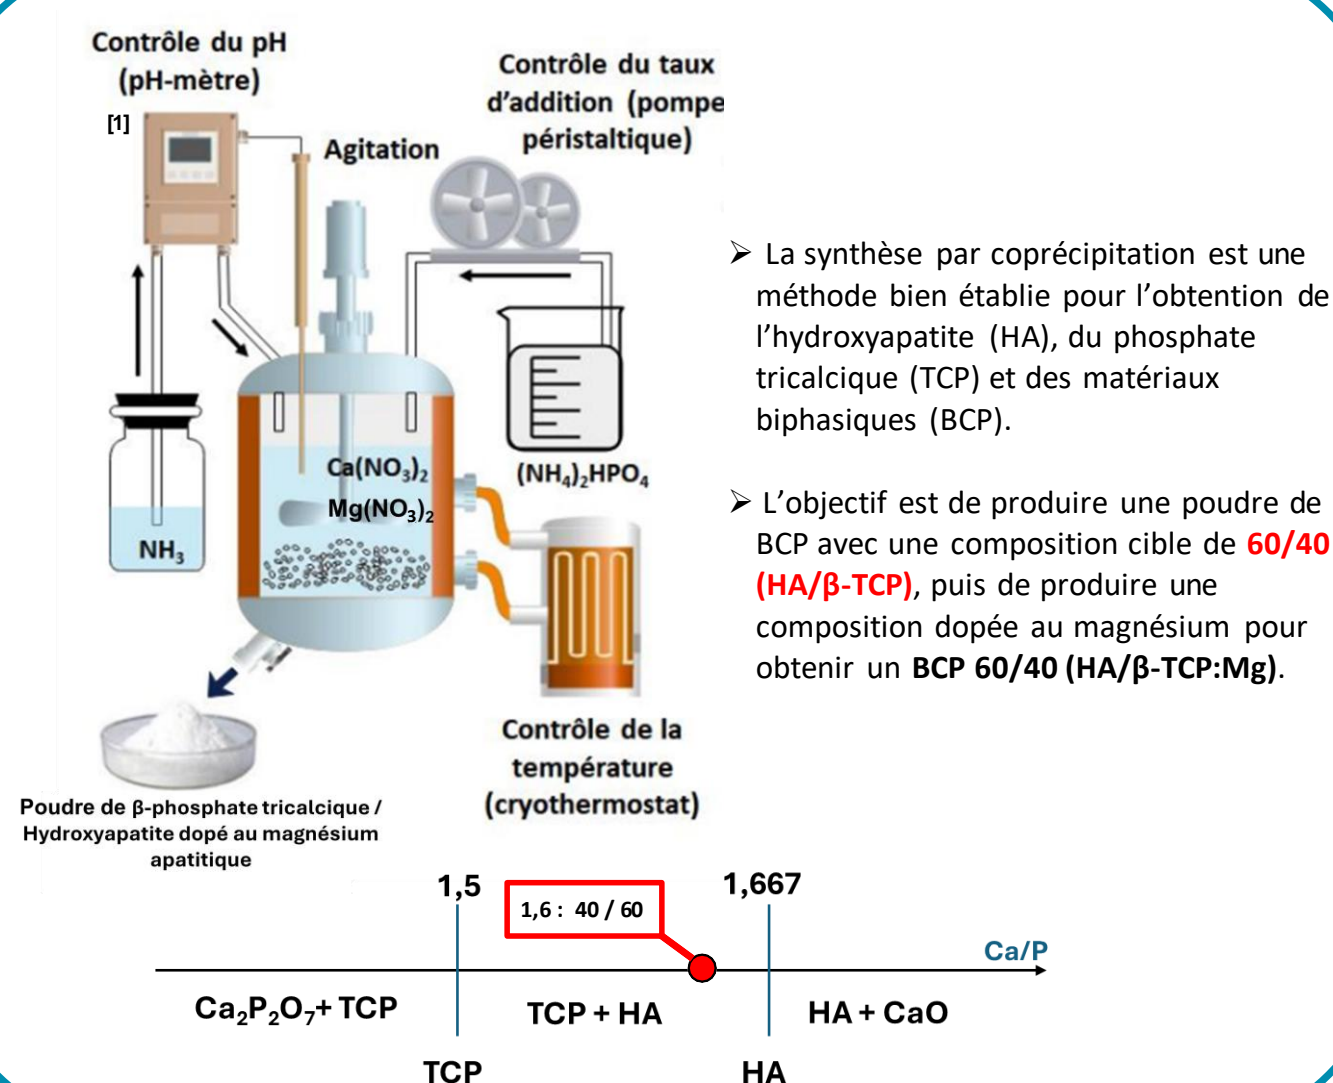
Contrôle du pH (pH-mètre)

[1]

Agitation

Contrôle du taux d'addition (pompe péristaltique)

$Ca(NO_3)_2$
$Mg(NO_3)_2$

$(NH_4)_2HPO_4$

$NH_3$

Poudre de β-phosphate tricalcique / Hydroxyapatite dopé au magnésium apatitique

Contrôle de la température (cryothermostat)

➢ La synthèse par coprécipitation est une méthode bien établie pour l'obtention de l'hydroxyapatite (HA), du phosphate tricalcique (TCP) et des matériaux biphasiques (BCP).

➢ L'objectif est de produire une poudre de BCP avec une composition cible de 60/40 (HA/β-TCP), puis de produire une composition dopée au magnésium pour obtenir un BCP 60/40 (HA/β-TCP:Mg).

1,5

1,6 : 40 / 60

1,667

Ca/P

$Ca_2P_2O_7$+ TCP

TCP + HA

HA + CaO

TCP

HA